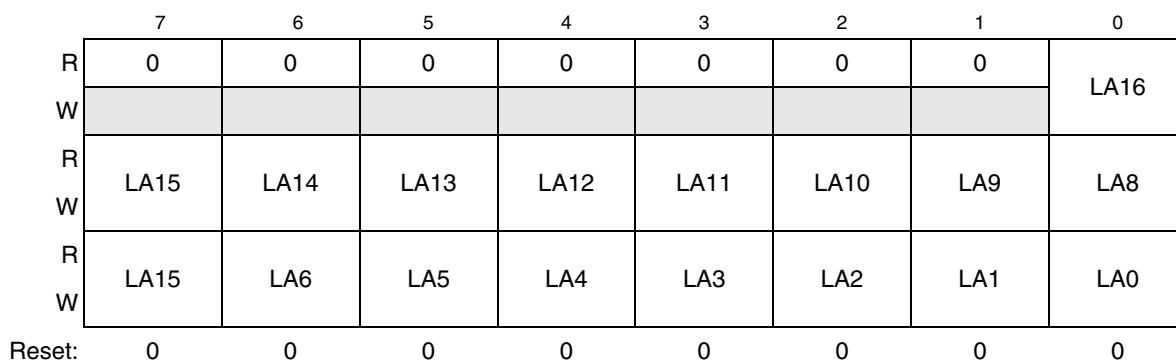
|  | 7 | 6 | 5 | 4 | 3 | 2 | 1 | 0 |
|---|---|---|---|---|---|---|---|---|
| R | 0 | 0 | 0 | 0 | 0 | 0 | 0 | LA16 |
| W |  |  |  |  |  |  |  |  |
| R<br>W | LA15 | LA14 | LA13 | LA12 | LA11 | LA10 | LA9 | LA8 |
| R<br>W | LA15 | LA6 | LA5 | LA4 | LA3 | LA2 | LA1 | LA0 |
| Reset: | 0 | 0 | 0 | 0 | 0 | 0 | 0 | 0 |